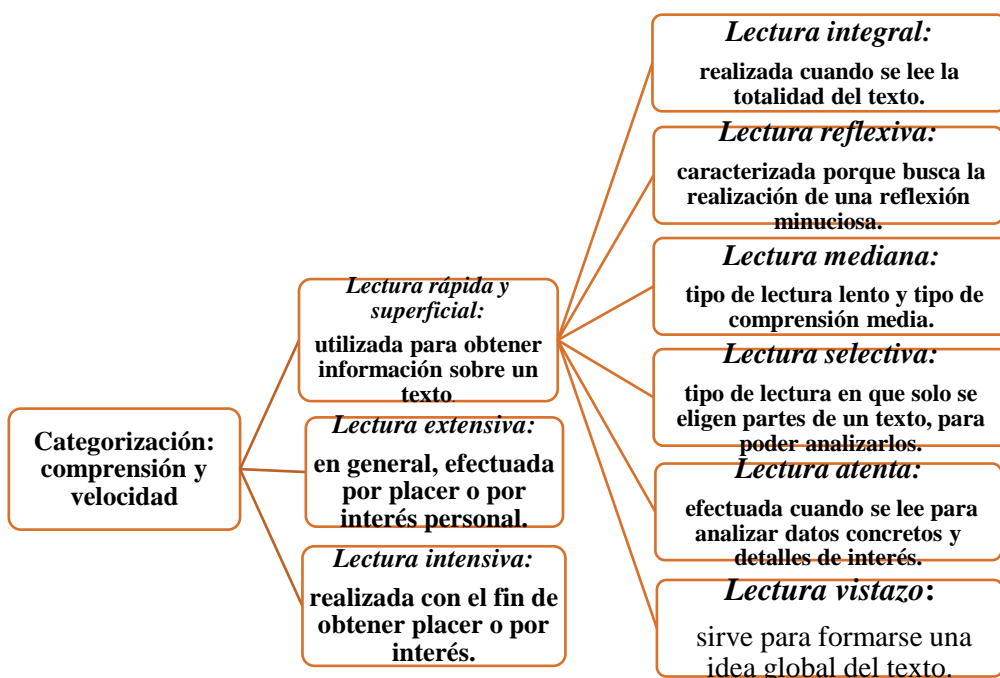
Categorización: comprensión y velocidad

Lectura rápida y superficial:
utilizada para obtener información sobre un texto

Lectura extensiva:
en general, efectuada por placer o por interés personal.

Lectura intensiva:
realizada con el fin de obtener placer o por interés.

Lectura integral:
realizada cuando se lee la totalidad del texto.

Lectura reflexiva:
caracterizada porque busca la realización de una reflexión minuciosa.

Lectura mediana:
tipo de lectura lento y tipo de comprensión media.

Lectura selectiva:
tipo de lectura en que solo se eligen partes de un texto, para poder analizarlos.

Lectura atenta:
efectuada cuando se lee para analizar datos concretos y detalles de interés.

Lectura vistazo:
sirve para formarse una idea global del texto.